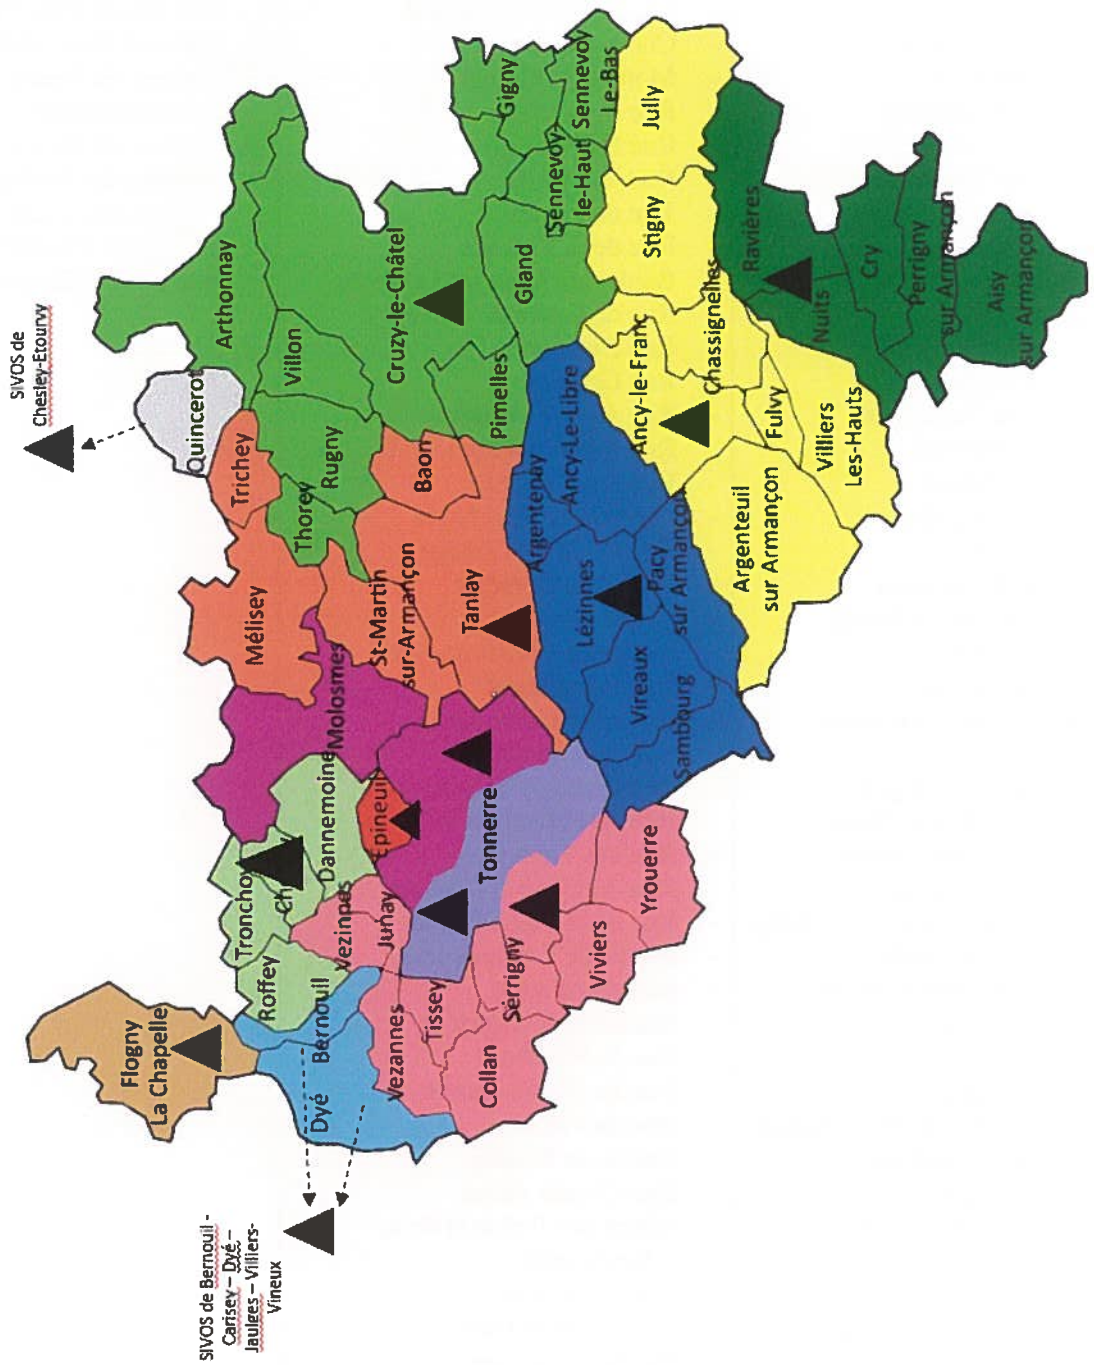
SIVOS de Chesley-Etourvy

Quincerot

Arthonnay

Villon

Cruzy-le-Châtel

Gigny

Sennevoy Le-Bas

Sennevoy le-Haut

Gland

Pimelles

Jully

Stigny

Ravières

Nuits

Cry

Perrigny sur Armançon

Aisy sur Armançon

Chassignelles

Ancy-le-Franc

Fulvy

Villiers Les-Hauts

Argenteuil sur Armançon

Ancy-Le-Libre

Argentenay

Lézinnes

Pacy sur Armançon

Vireaux

Sambourg

Trichey

Rugny

Thorey

Baon

Tanlay

St-Martin sur-Armançon

Mélisey

Ch

Molosmes

Dannemoine

Epineuil

Tonnerre

Yrouerre

Viviers

Serrigny

Tissey

Collan

Vezannes

Junay

Vezinnes

Tronchoy

Ch

Roffey

Bernouil

Dyé

Flogny La Chapelle

SIVOS de Bernouil - Carisey – Dyé – Jaulges – Villiers-Vineux